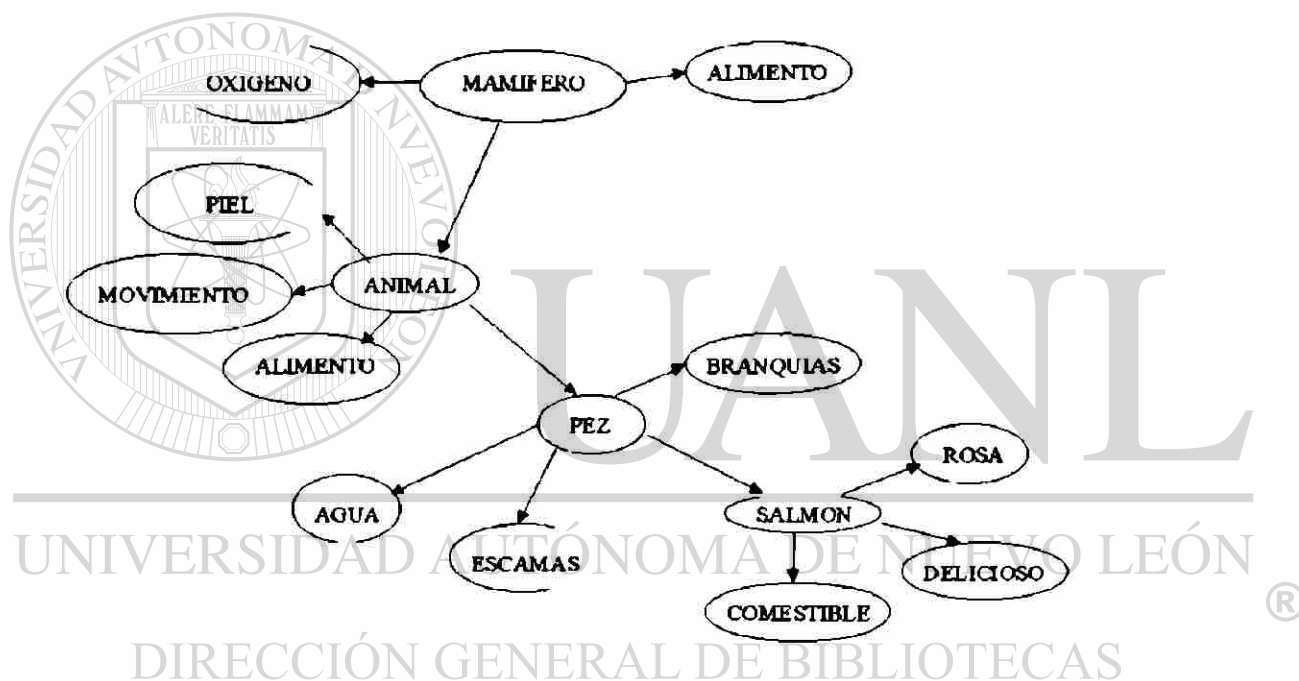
OXIGENO

MAMIFERO

ALIMENTO

PIEL

MOVIMIENTO

ANIMAL

ALIMENTO

BRANQUIAS

PEZ

ROSA

AGUA

ESCAMAS

SALMON

DELICIOSO

COMESTIBLE

UNIVERSIDAD AUTÓNOMA DE NUEVO LEÓN

ALERE FLAMMAM VERITATIS

UANL

UNIVERSIDAD AUTÓNOMA DE NUEVO LEÓN ®

DIRECCIÓN GENERAL DE BIBLIOTECAS